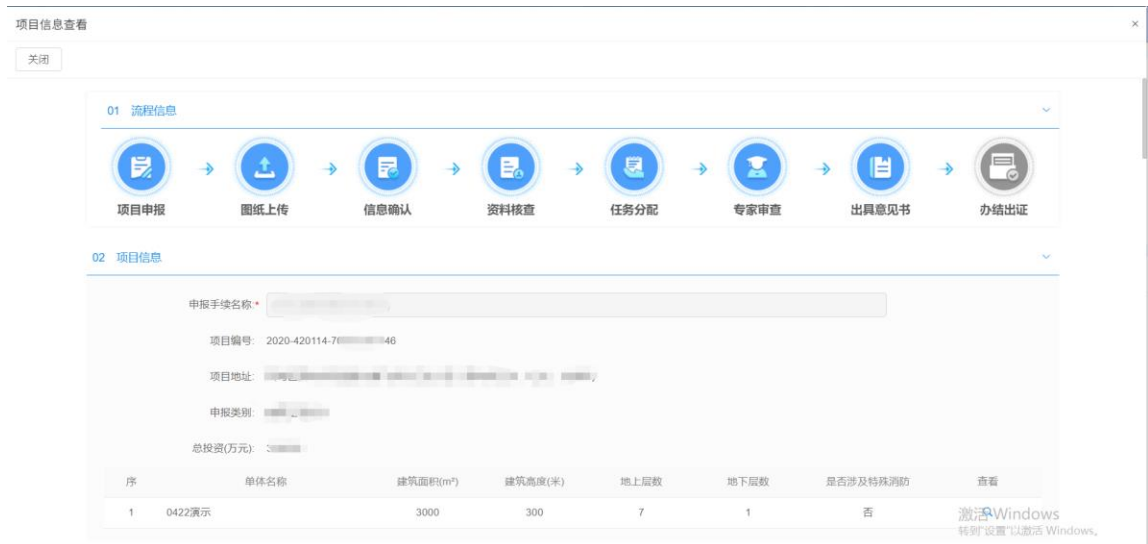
项目信息查看

×

关闭

01 流程信息

项目申报 → 图纸上传 → 信息确认 → 资料核查 → 任务分配 → 专家审查 → 出具意见书 → 办结出证

02 项目信息

申报手续名称 * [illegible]

项目编号: 2020-420114-7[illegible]46

项目地址: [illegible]

申报类别: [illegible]

总投资(万元): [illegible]

| 序 | 单体名称 | 建筑面积($m^2$) | 建筑高度(米) | 地上层数 | 地下层数 | 是否涉及特殊消防 | 查看 |
|---|---|---|---|---|---|---|---|
| 1 | 0422演示 | 3000 | 300 | 7 | 1 | 否 | |

激活 Windows
转到"设置"以激活 Windows。